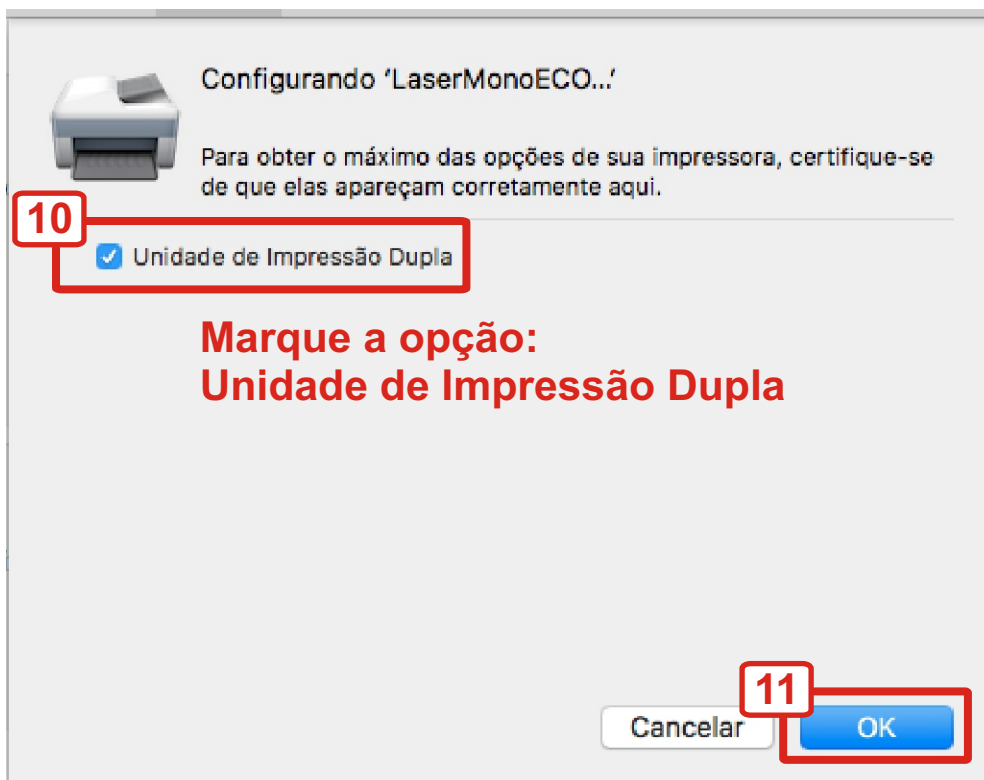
Configurando 'LaserMonoECO...'

Para obter o máximo das opções de sua impressora, certifique-se de que elas apareçam corretamente aqui.

10

Unidade de Impressão Dupla

Marque a opção:
Unidade de Impressão Dupla

11

Cancelar

OK